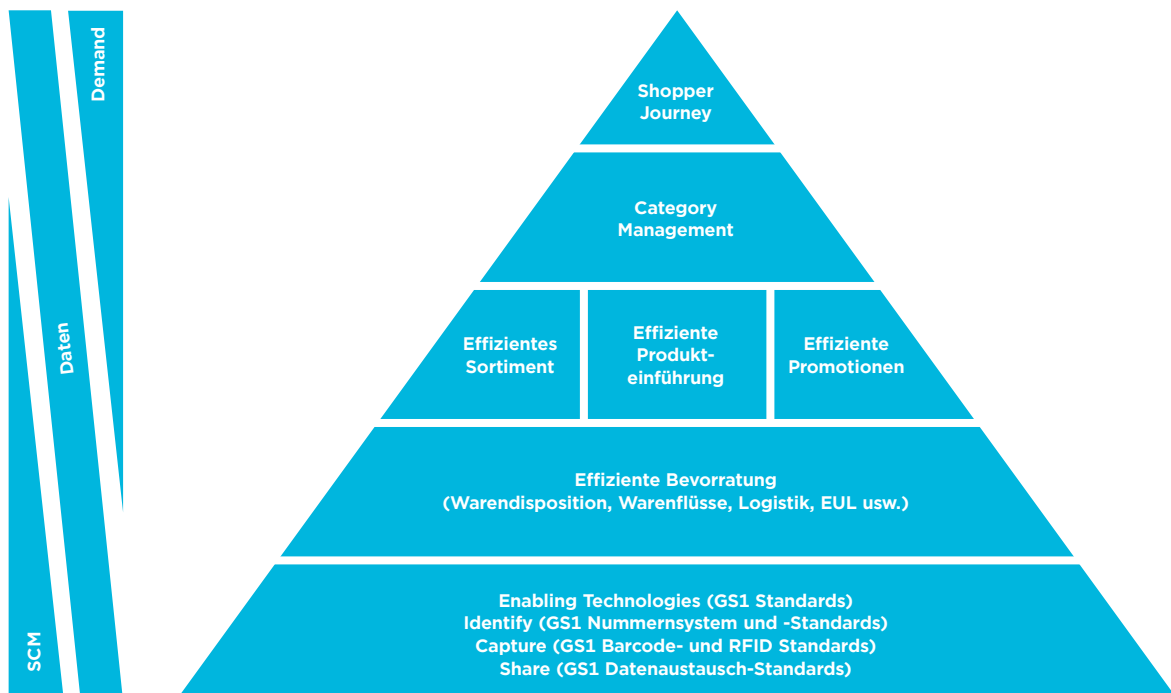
Demand

Daten

SCM

Shopper Journey

Category Management

Effizientes Sortiment

Effiziente Produkteinführung

Effiziente Promotionen

Effiziente Bevorratung
(Warendisposition, Warenflüsse, Logistik, EUL usw.)

Enabling Technologies (GS1 Standards)
Identify (GS1 Nummernsystem und -Standards)
Capture (GS1 Barcode- und RFID Standards)
Share (GS1 Datenaustausch-Standards)